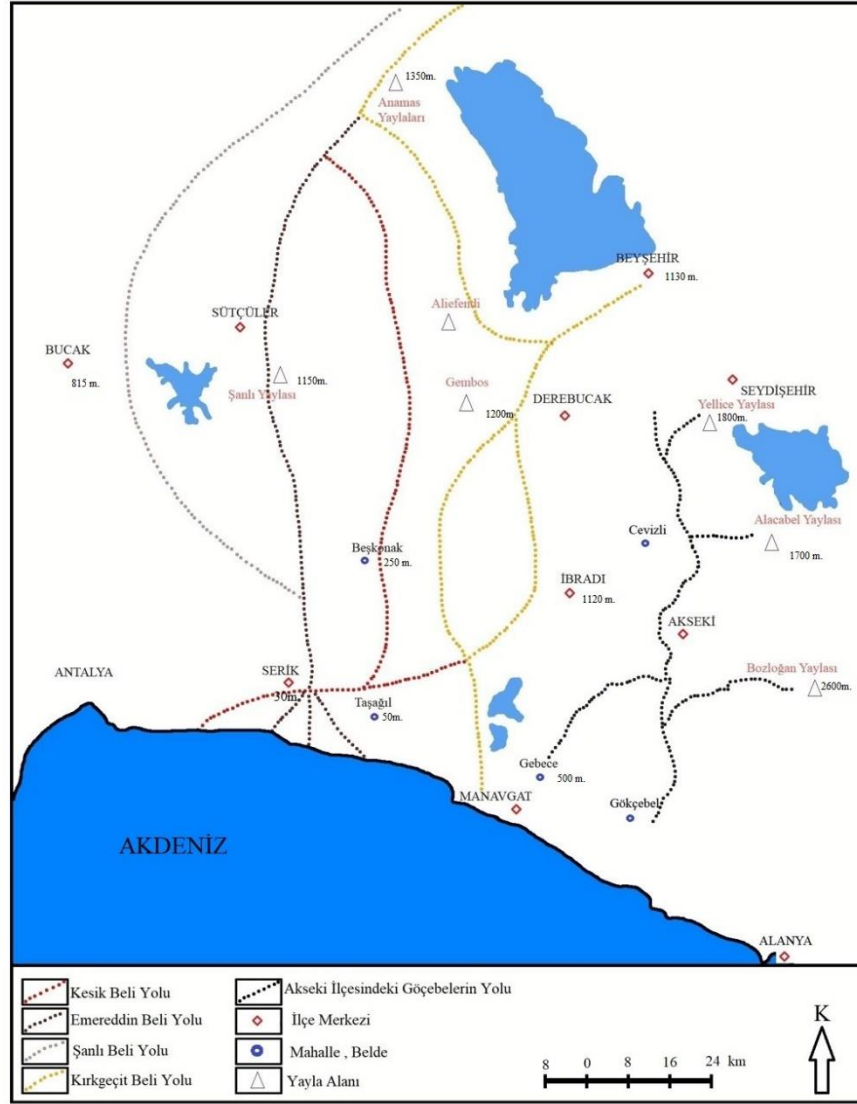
1350m.
Anamas Yaylaları

BEYŞEHİR
1130 m.

SÜTÇÜLER

Aliefendi

BUCAK
815 m.

1150m.
Şanlı Yaylası

Gembos
1200m

DEREBUCAK

SEYDİŞEHİR
Yellice Yaylası
1800m.

Cevizli

Alacabel Yaylası
1700 m.

Beşkonak
250 m.

İBRADI
1120 m.

AKSEKİ

ANTALYA

SERİK
30m.

Taşağıl
50m.

Bozloğan Yaylası
2600m.

Gebece
500 m.

MANAVGAT

Gökçebel

AKDENİZ

ALANYA

Kesik Beli Yolu
Emereddin Beli Yolu
Şanlı Beli Yolu
Kırkgeçit Beli Yolu
Akseki İlçesindeki Göçebelerin Yolu
İlçe Merkezi
Mahalle , Belde
Yayla Alanı

8 0 8 16 24 km

K